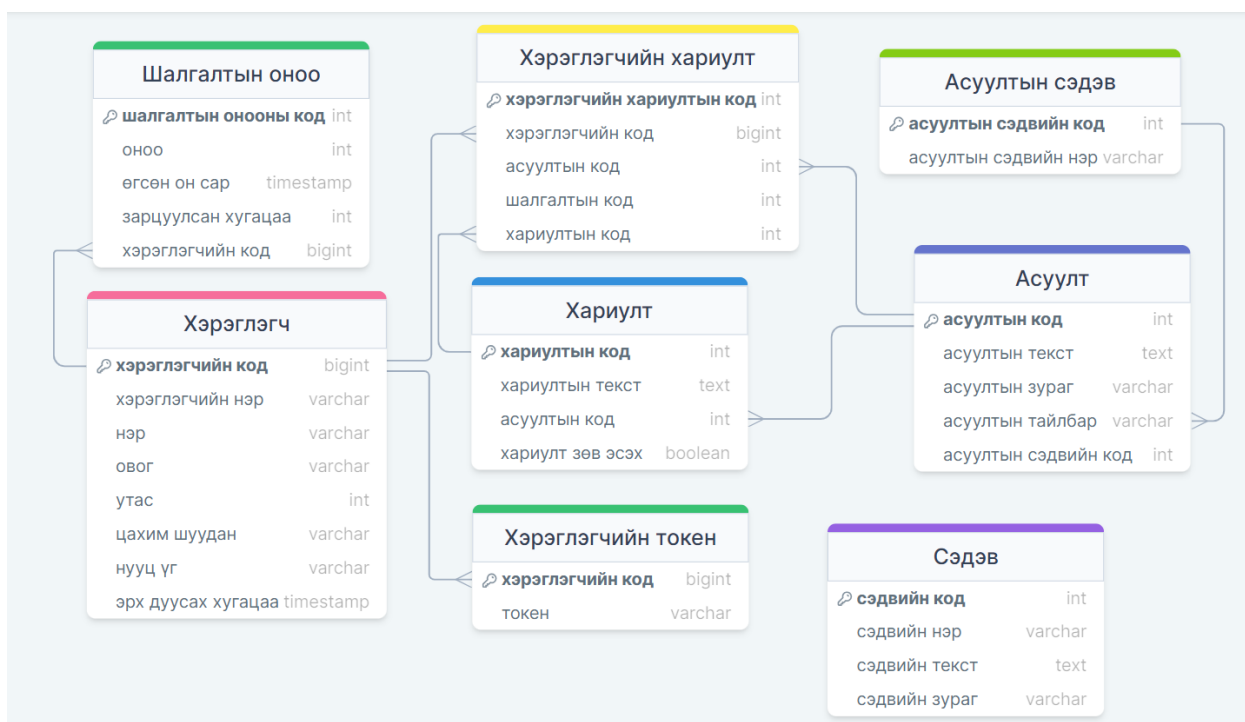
Шалгалтын оноо

| | |
|---|---|
| шалгалтын онооны код | int |
| оноо | int |
| өгсөн он сар | timestamp |
| зарцуулсан хугацаа | int |
| хэрэглэгчийн код | bigint |

Хэрэглэгчийн хариулт

| | |
|---|---|
| хэрэглэгчийн хариултын код | int |
| хэрэглэгчийн код | bigint |
| асуултын код | int |
| шалгалтын код | int |
| хариултын код | int |

Асуултын сэдэв

| | |
|---|---|
| асуултын сэдвийн код | int |
| асуултын сэдвийн нэр | varchar |

Хэрэглэгч

| | |
|---|---|
| хэрэглэгчийн код | bigint |
| хэрэглэгчийн нэр | varchar |
| нэр | varchar |
| овог | varchar |
| утас | int |
| цахим шуудан | varchar |
| нууц үг | varchar |
| эрх дуусах хугацаа | timestamp |

Хариулт

| | |
|---|---|
| хариултын код | int |
| хариултын текст | text |
| асуултын код | int |
| хариулт зөв эсэх | boolean |

Асуулт

| | |
|---|---|
| асуултын код | int |
| асуултын текст | text |
| асуултын зураг | varchar |
| асуултын тайлбар | varchar |
| асуултын сэдвийн код | int |

Хэрэглэгчийн токен

| | |
|---|---|
| хэрэглэгчийн код | bigint |
| токен | varchar |

Сэдэв

| | |
|---|---|
| сэдвийн код | int |
| сэдвийн нэр | varchar |
| сэдвийн текст | text |
| сэдвийн зураг | varchar |